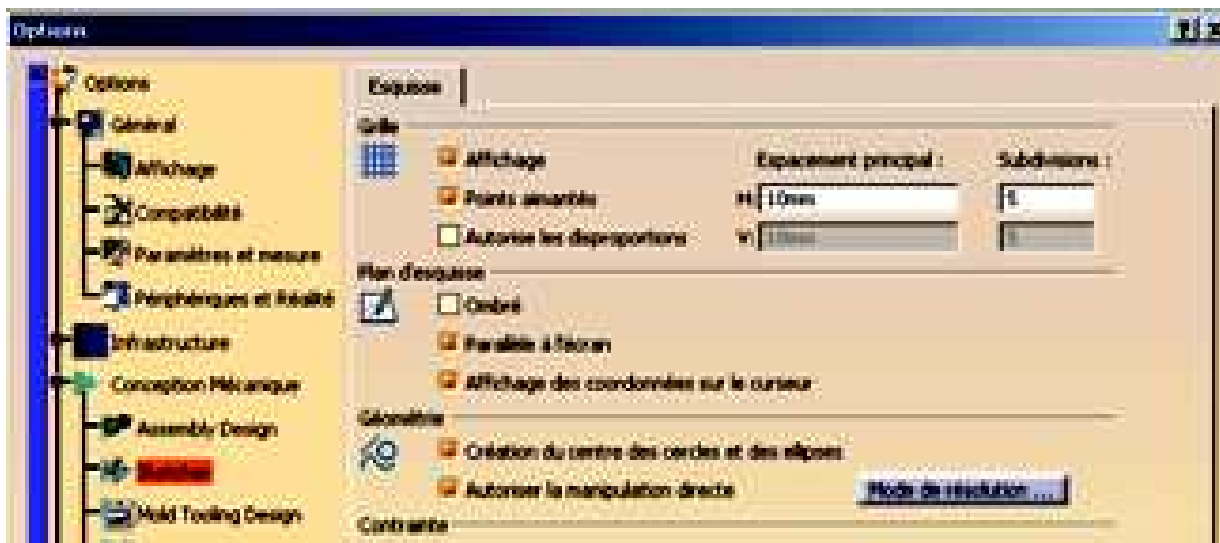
Options

Options
Général
Affichage
Compatibilité
Paramètres et mesure
Périphériques et Réalité
Infrastructure
Conception Mécanique
Assembly Design
Sketcher
Mold Tooling Design

Esquisse

Grille
Affichage
Points aimantés
Autorise les disproportions
Espacement principal :
Subdivisions :
H: 10mm
5
V: 10mm
5

Plan d'esquisse
Ombré
Parallèle à l'écran
Affichage des coordonnées sur le curseur

Géométrie
Création du centre des cercles et des ellipses
Autoriser la manipulation directe
Mode de résolution ...

Contrainte